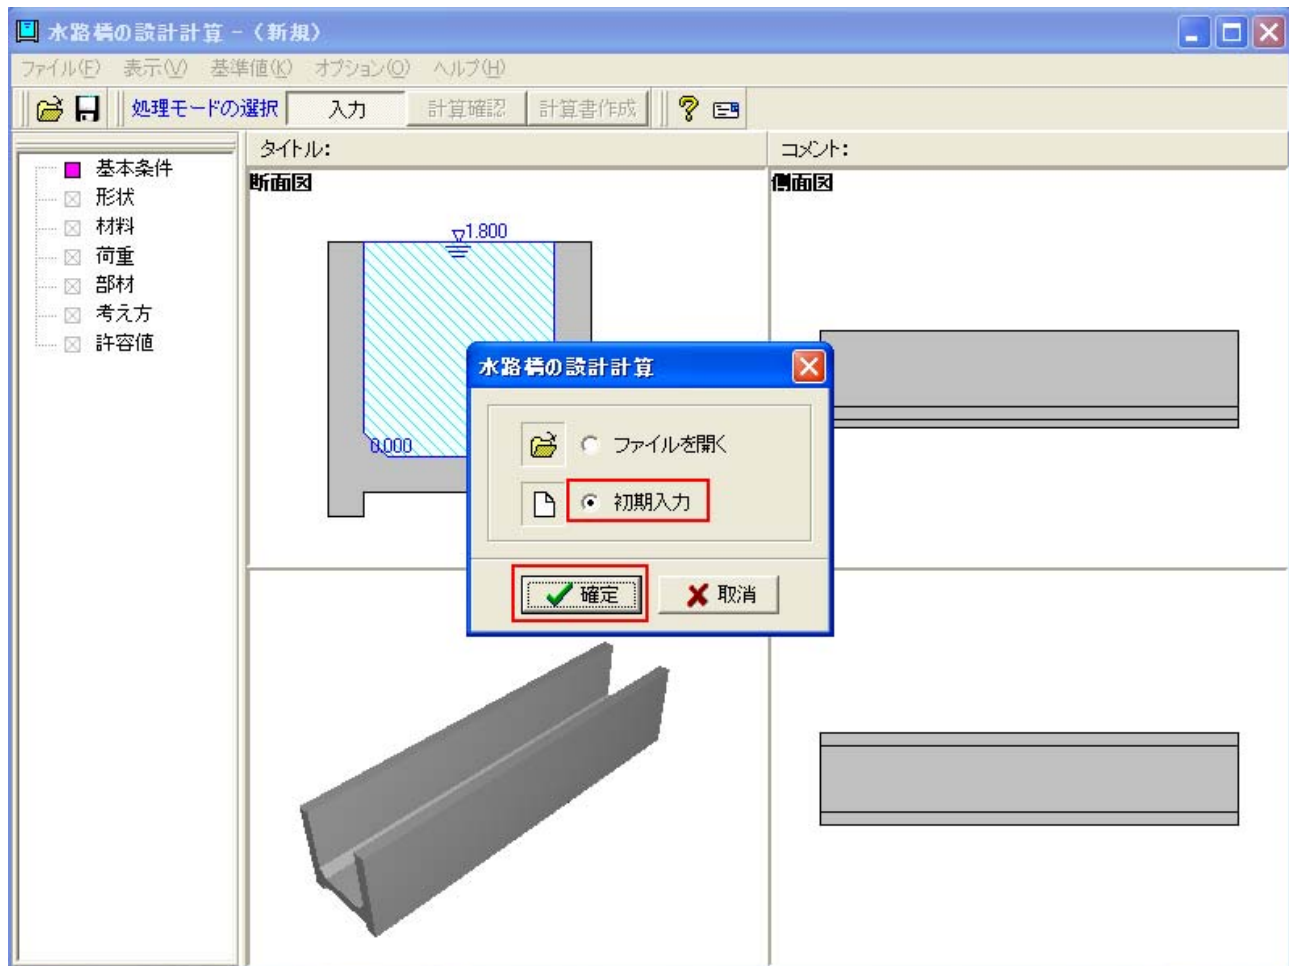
水路橋の設計計算 - (新規)

ファイル(F) 表示(V) 基準値(K) オプション(O) ヘルプ(H)

処理モードの選択 入力 計算確認 計算書作成

基本条件
形状
材料
荷重
部材
考え方
許容値

タイトル:

コメント:

断面図

側面図

1.800

0.000

水路橋の設計計算

ファイルを開く

初期入力

確定

取消